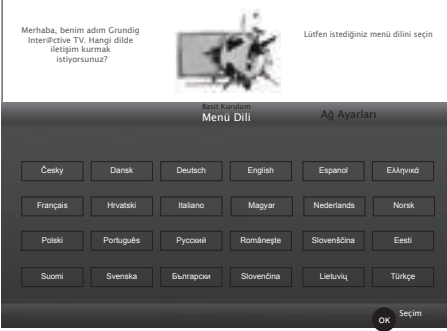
Merhaba, benim adım Grundig InterP@ctive TV. Hangi dilde iletişim kurmak istiyorsunuz?

Lütfen istediğiniz menü dilini seçin

Basit Kurulum
Menü Dili

Ağ Ayarları

| Česky | Dansk | Deutsch | English | Espanol | Ελληνικά |
|---|---|---|---|---|---|
| Français | Hrvatski | Italiano | Magyar | Nederlands | Norsk |
| Polski | Português | Русский | Româneşte | Slovenščina | Eesti |
| Suomi | Svenska | Български | Slovenčina | Lietuvių | Türkçe |

OK Seçim